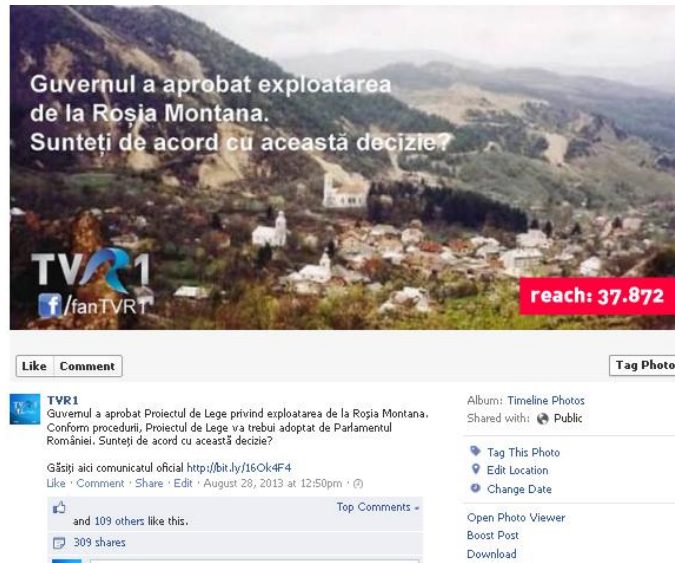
Guvernul a aprobat exploatarea de la Roșia Montana. Sunteți de acord cu această decizie?

TVR1
f /fanTVR1

reach: 37.872

Like Comment

Tag Photo

TVR1
Guvernul a aprobat Proiectul de Lege privind exploatarea de la Roșia Montana. Conform procedurii, Proiectul de Lege va trebui adoptat de Parlamentul României. Sunteți de acord cu această decizie?

Găsiți aici comunicatul oficial http://bit.ly/16Ok4F4
Like · Comment · Share · Edit · August 28, 2013 at 12:50pm · (2)

Top Comments
and 109 others like this.
309 shares

Album: Timeline Photos
Shared with: Public

Tag This Photo
Edit Location
Change Date

Open Photo Viewer
Boost Post
Download